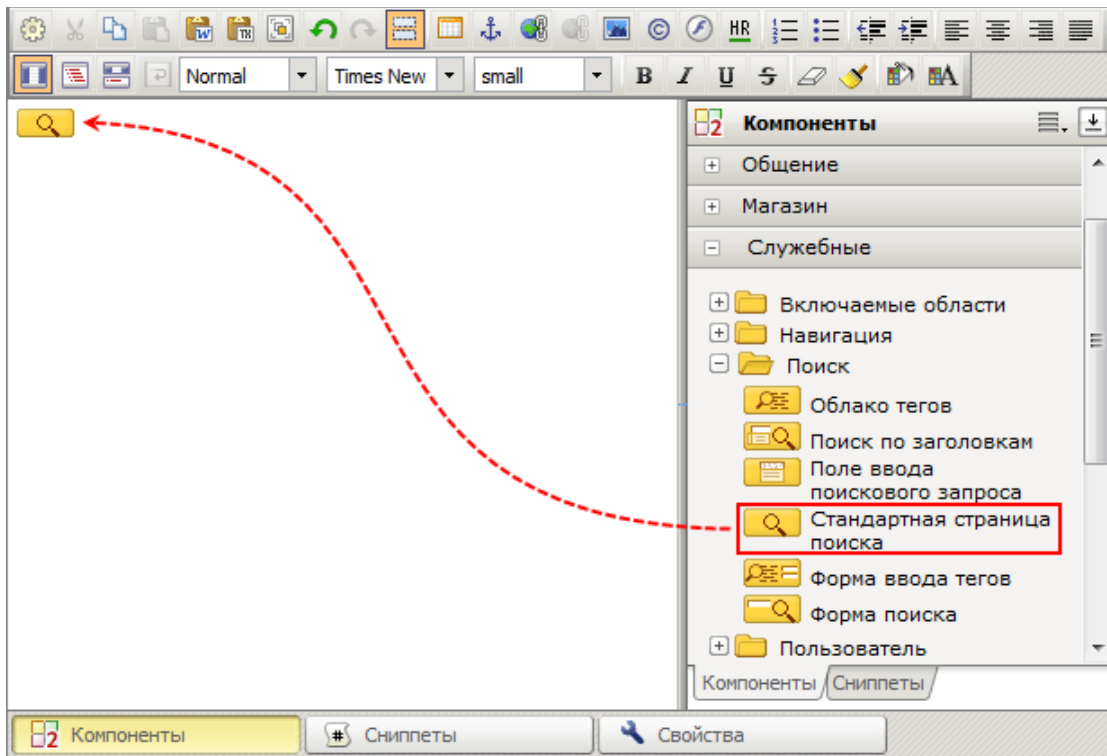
HR

Normal
Times New
small
B I U S

Компоненты
Общение
Магазин
Служебные
Включаемые области
Навигация
Поиск
Облако тегов
Поиск по заголовкам
Поле ввода поискового запроса
Стандартная страница поиска
Форма ввода тегов
Форма поиска
Пользователь
Компоненты
Сниппеты

Компоненты
Сниппеты
Свойства